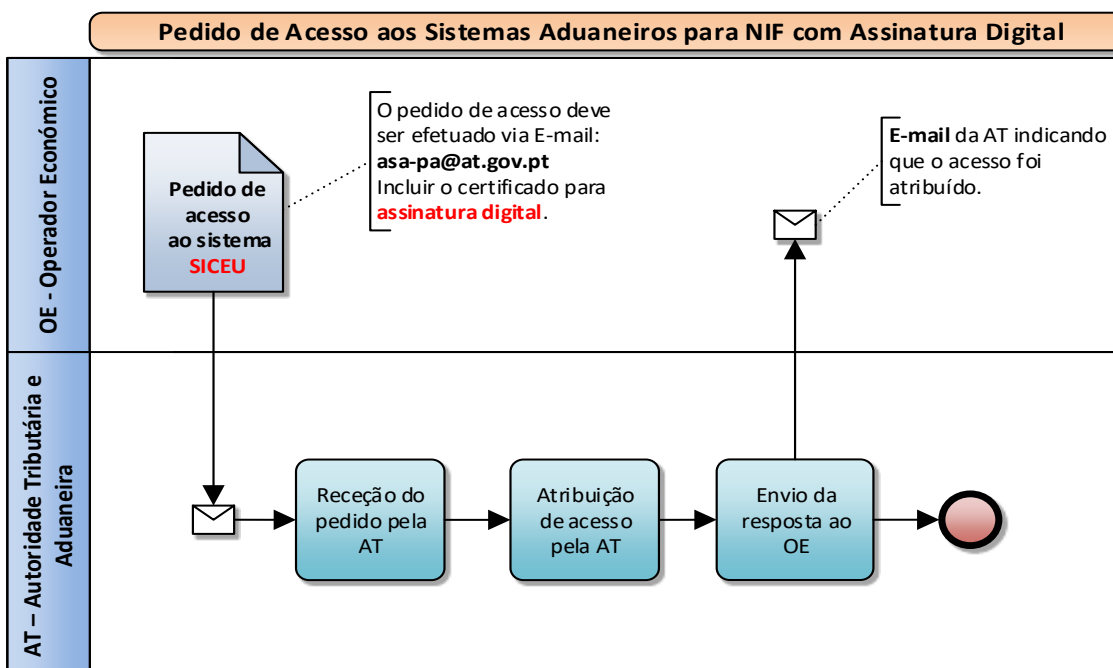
Pedido de Acesso aos Sistemas Aduaneiros para NIF com Assinatura Digital

OE - Operador Económico

Pedido de acesso ao sistema SICEU

O pedido de acesso deve ser efetuado via E-mail: **asa-pa@at.gov.pt** Incluir o certificado para **assinatura digital**.

**E-mail** da AT indicando que o acesso foi atribuído.

AT – Autoridade Tributária e Aduaneira

Receção do pedido pela AT

Atribuição de acesso pela AT

Envio da resposta ao OE